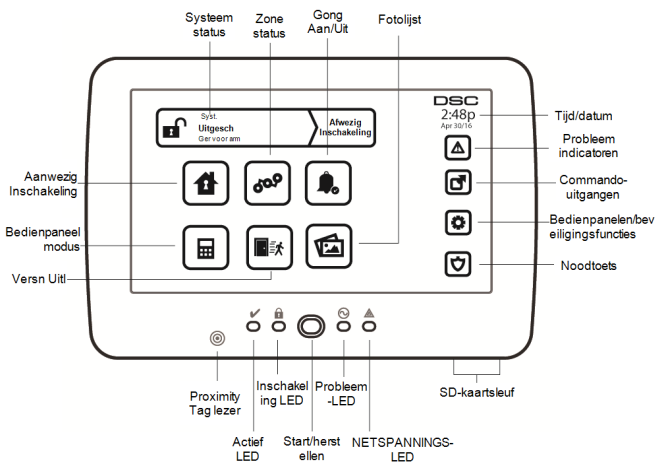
Systeem status

Zone status

Gong Aan/Uit

Fotolijst

Syst.
Uitgesch
Gervoorarm

Afwezig Inschakeling

DSC
2:48p
Apr 30/16

Tijd/datum

Probleem indicatoren

Commando-uitgangen

Bedienpanelen/beveiligingsfuncties

Noodtoets

Aanwezig Inschakeling

Bedienpaneel modus

Versn Uitl

Proximity Tag lezer

Inschakeling LED

Probleem-LED

SD-kaartsleuf

Actief LED

Start/herstellen

NETSPANNINGS-LED